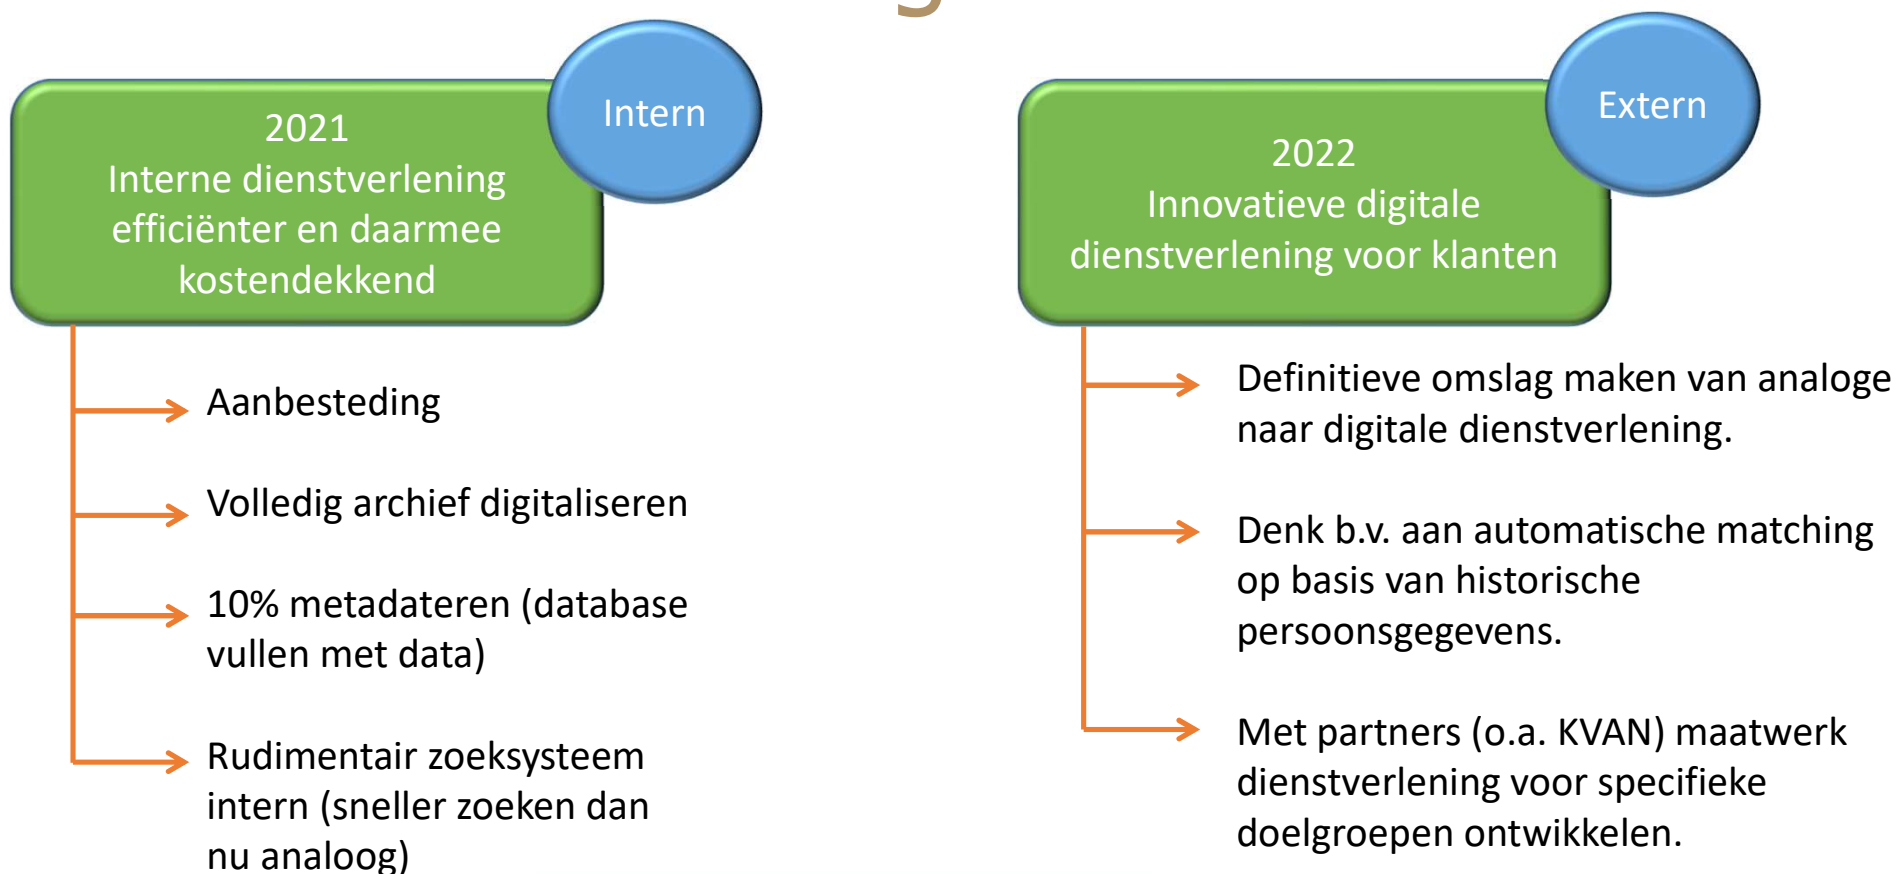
Intern

2021
Interne dienstverlening efficiënter en daarmee kostendekkend

Aanbesteding

Volledig archief digitaliseren

10% metadateren (database vullen met data)

Rudimentair zoeksysteem intern (sneller zoeken dan nu analoog)

Extern

2022
Innovatieve digitale dienstverlening voor klanten

Definitieve omslag maken van analoge naar digitale dienstverlening.

Denk b.v. aan automatische matching op basis van historische persoonsgegevens.

Met partners (o.a. KVAN) maatwerk dienstverlening voor specifieke doelgroepen ontwikkelen.